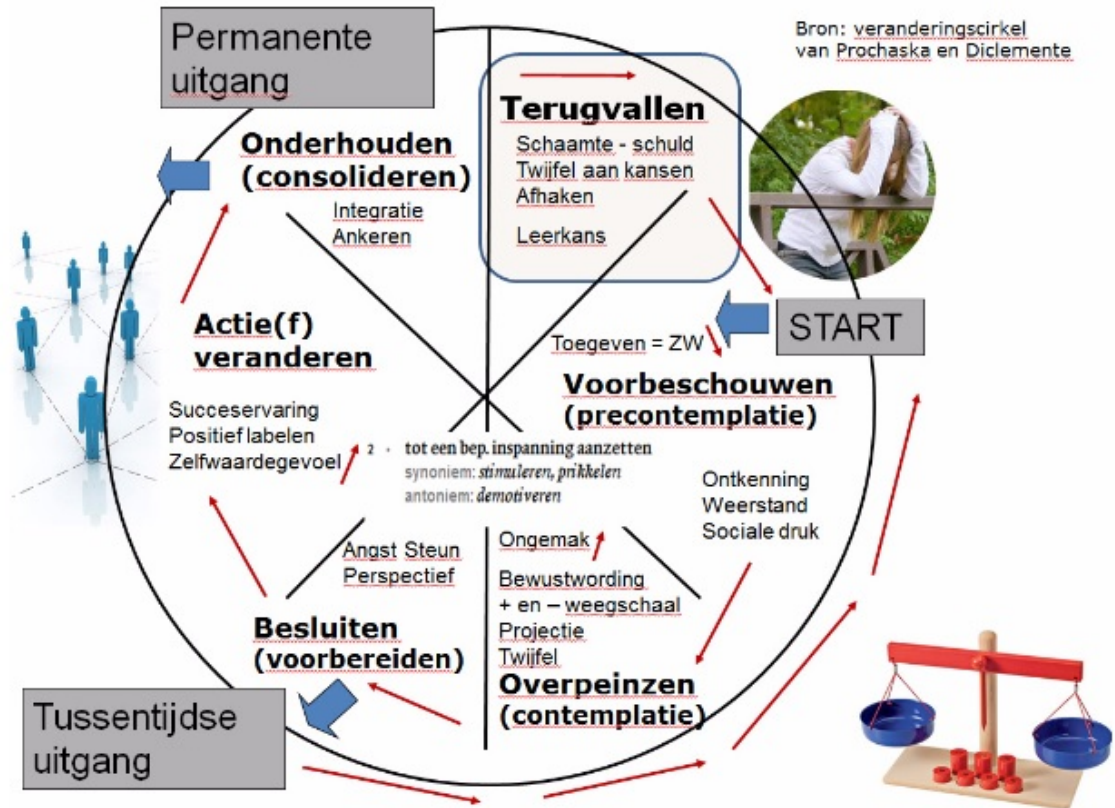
Permanente uitgang

Bron: veranderingscirkel van Prochaska en Diclemente

Terugvallen
Schaamte - schuld
Twijfel aan kansen
Afhaken

Leerkans

Onderhouden (consolideren)
Integratie
Ankeren

START

Toegeven = ZW

Voorbeschouwen (precontemplatie)

Actie(f) veranderen

Succeservaring
Positief labelen
Zelfwaardegevoel

2 · tot een bep. inspanning aanzetten
synoniem: stimuleren, prikkelen
antoniem: demotiveren

Ontkenning
Weerstand
Sociale druk

Angst Steun
Perspectief

Ongemak

Bewustwording
+ en – weegschaal
Projectie
Twijfel

Besluiten (voorbereiden)

Overpeinzen (contemplatie)

Tussentijdse uitgang